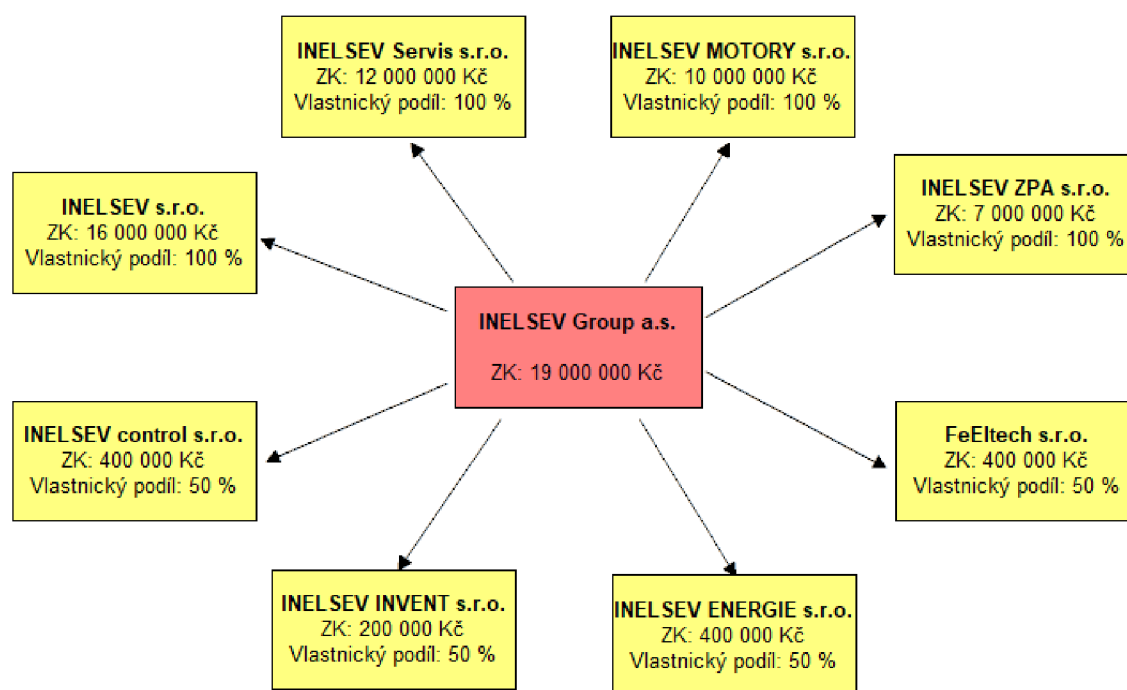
INELSEV Servis s.r.o.
ZK: 12 000 000 Kč
Vlastnický podíl: 100 %

INELSEV MOTORY s.r.o.
ZK: 10 000 000 Kč
Vlastnický podíl: 100 %

INELSEV s.r.o.
ZK: 16 000 000 Kč
Vlastnický podíl: 100 %

INELSEV ZPA s.r.o.
ZK: 7 000 000 Kč
Vlastnický podíl: 100 %

INELSEV Group a.s.

ZK: 19 000 000 Kč

INELSEV control s.r.o.
ZK: 400 000 Kč
Vlastnický podíl: 50 %

FeEltech s.r.o.
ZK: 400 000 Kč
Vlastnický podíl: 50 %

INELSEV INVENT s.r.o.
ZK: 200 000 Kč
Vlastnický podíl: 50 %

INELSEV ENERGIE s.r.o.
ZK: 400 000 Kč
Vlastnický podíl: 50 %